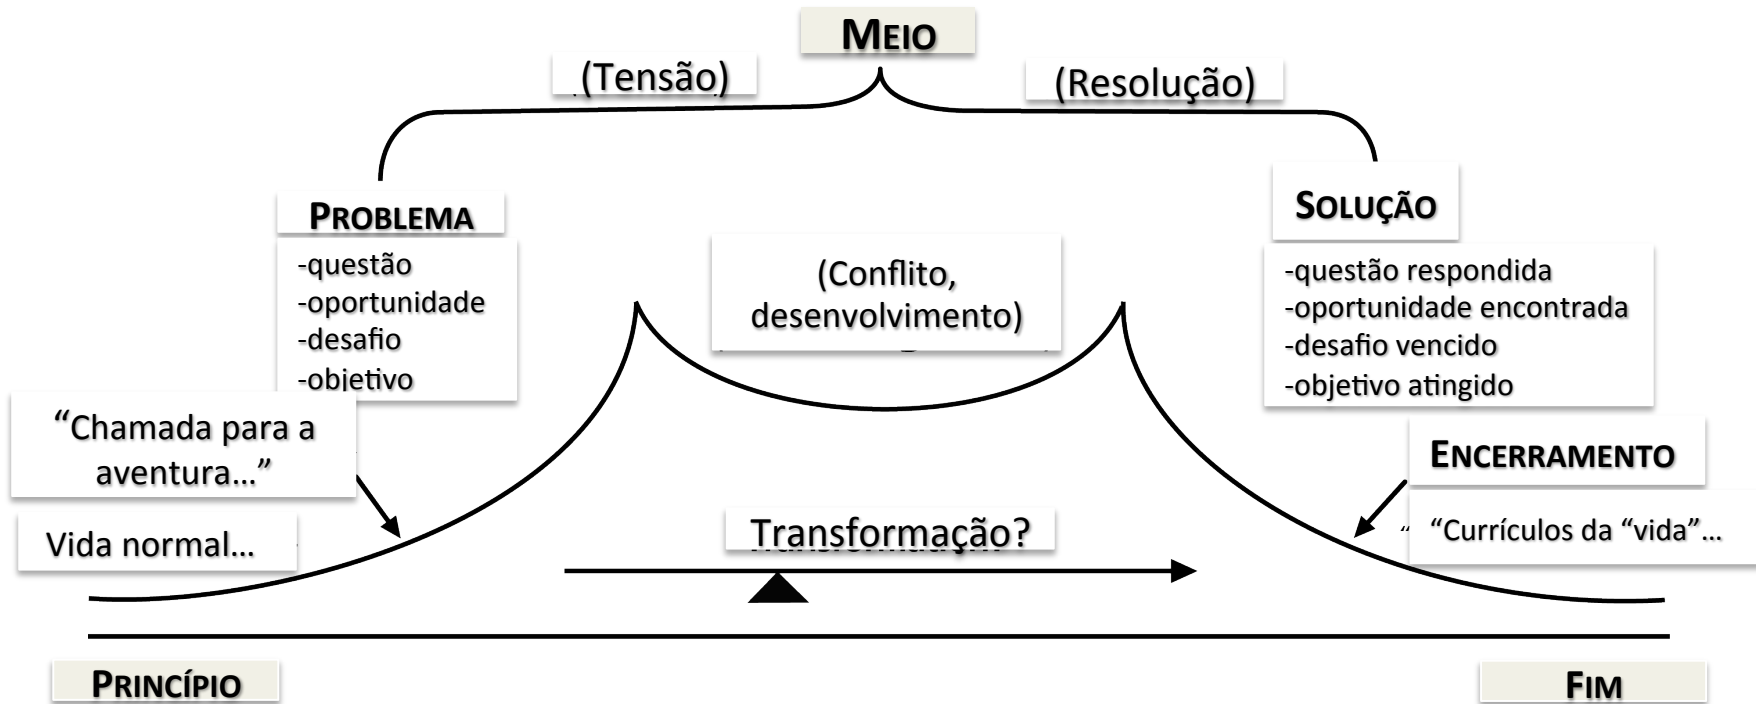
MEIO

(Tensão)

(Resolução)

PROBLEMA

-questão
-oportunidade
-desafio
-objetivo

(Conflito, desenvolvimento)

SOLUÇÃO

-questão respondida
-oportunidade encontrada
-desafio vencido
-objetivo atingido

"Chamada para a aventura..."

ENCERRAMENTO

Vida normal...

Transformação?

"Currículos da "vida"...

PRINCÍPIO

FIM